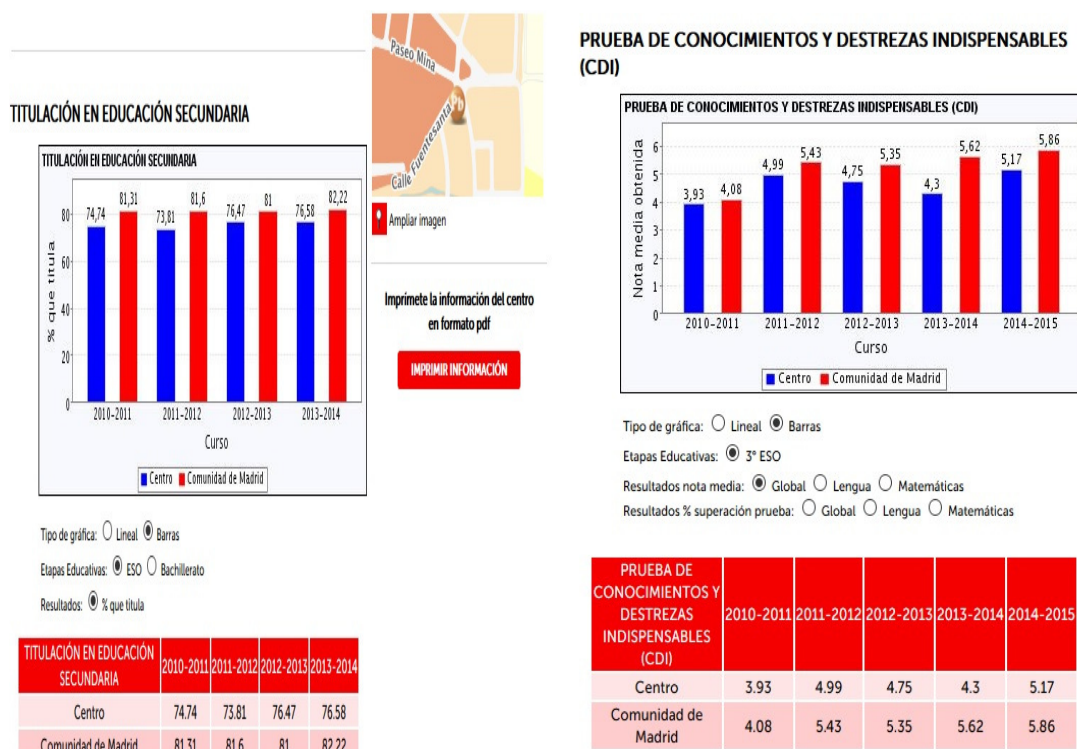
TITULACIÓN EN EDUCACIÓN SECUNDARIA

TITULACIÓN EN EDUCACIÓN SECUNDARIA

% que titula

0
20
40
60
80

74,74 81,31 73,81 81,6 76,47 81 76,58 82,22

2010-2011 2011-2012 2012-2013 2013-2014

Curso

Centro Comunidad de Madrid

Tipo de gráfica: Lineal Barras

Etapas Educativas: ESO Bachillerato

Resultados: % que titula

| TITULACIÓN EN EDUCACIÓN SECUNDARIA | 2010-2011 | 2011-2012 | 2012-2013 | 2013-2014 |
|---|---|---|---|---|
| Centro | 74.74 | 73.81 | 76.47 | 76.58 |
| Comunidad de Madrid | 81.31 | 81.6 | 81 | 82.22 |

Paseo Mina

Calle Fuensanta

Ampliar imagen

Imprímete la información del centro en formato pdf

IMPRIMIR INFORMACIÓN

PRUEBA DE CONOCIMIENTOS Y DESTREZAS INDISPENSABLES (CDI)

PRUEBA DE CONOCIMIENTOS Y DESTREZAS INDISPENSABLES (CDI)

Nota media obtenida

0
1
2
3
4
5
6

3,93 4,08 4,99 5,43 4,75 5,35 4,3 5,62 5,17 5,86

2010-2011 2011-2012 2012-2013 2013-2014 2014-2015

Curso

Centro Comunidad de Madrid

Tipo de gráfica: Lineal Barras

Etapas Educativas: 3º ESO

Resultados nota media: Global Lengua Matemáticas

Resultados % superación prueba: Global Lengua Matemáticas

| PRUEBA DE CONOCIMIENTOS Y DESTREZAS INDISPENSABLES (CDI) | 2010-2011 | 2011-2012 | 2012-2013 | 2013-2014 | 2014-2015 |
|---|---|---|---|---|---|
| Centro | 3.93 | 4.99 | 4.75 | 4.3 | 5.17 |
| Comunidad de Madrid | 4.08 | 5.43 | 5.35 | 5.62 | 5.86 |